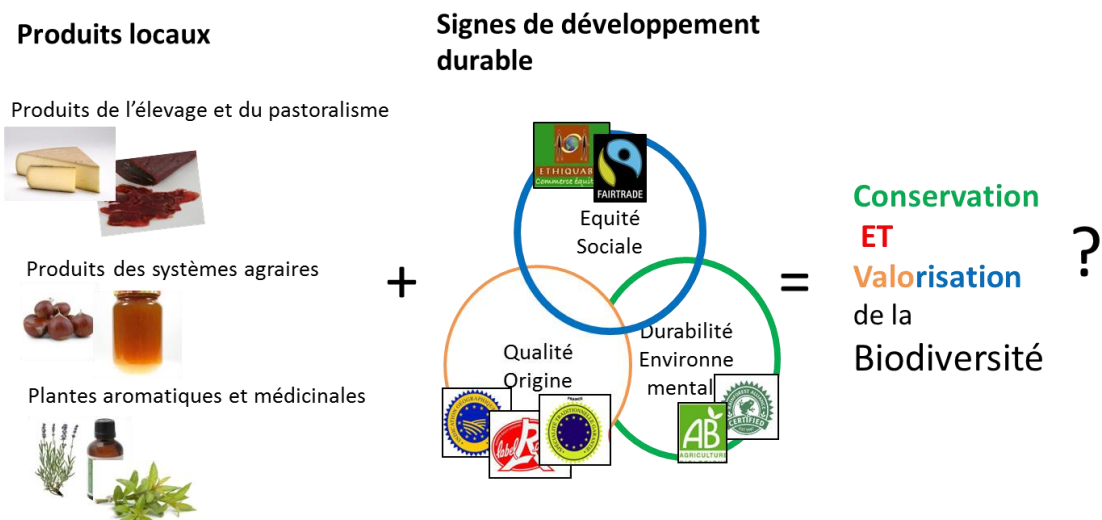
Produits locaux

Signes de développement durable

Produits de l'élevage et du pastoralisme

ETHIQUABLE
Commerce équi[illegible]

FAIRTRADE

Equité Sociale

Conservation
ET
Valorisation
de la
Biodiversité

?

Produits des systèmes agraires

+

=

Qualité Origine

Durabilité Environne mental

Plantes aromatiques et médicinales

label Rouge

AB
AGRICULTURE

CERTIFIED